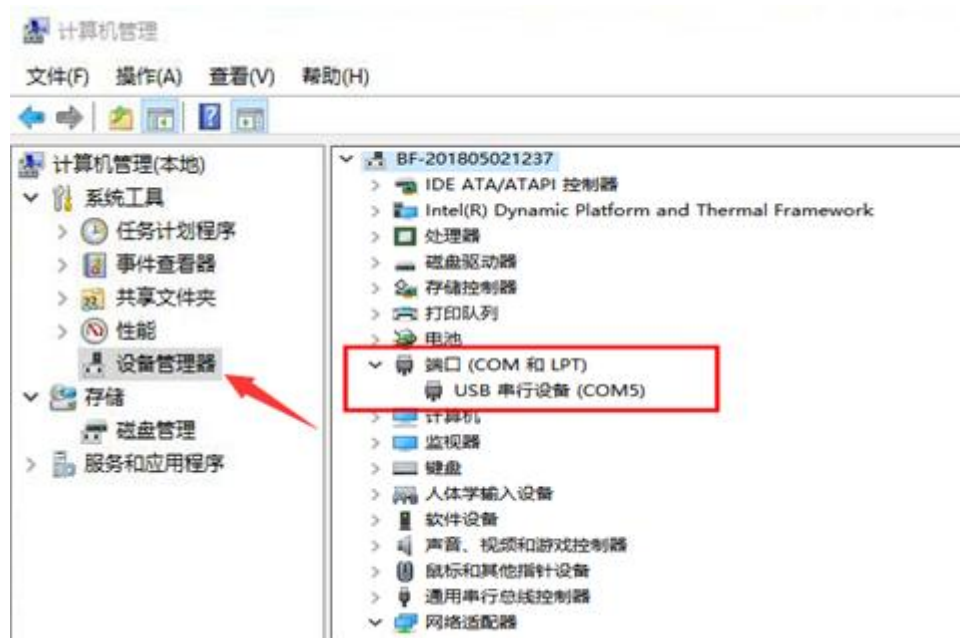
计算机管理

文件(F) 操作(A) 查看(V) 帮助(H)

计算机管理(本地)
系统工具
任务计划程序
事件查看器
共享文件夹
性能
设备管理器
存储
磁盘管理
服务和应用程序

BF-201805021237
IDE ATA/ATAPI 控制器
Intel(R) Dynamic Platform and Thermal Framework
处理器
磁盘驱动器
存储控制器
打印队列
电池
端口 (COM 和 LPT)
USB 串行设备 (COM5)
计算机
监视器
键盘
人体学输入设备
软件设备
声音、视频和游戏控制器
鼠标和其他指针设备
通用串行总线控制器
网络适配器